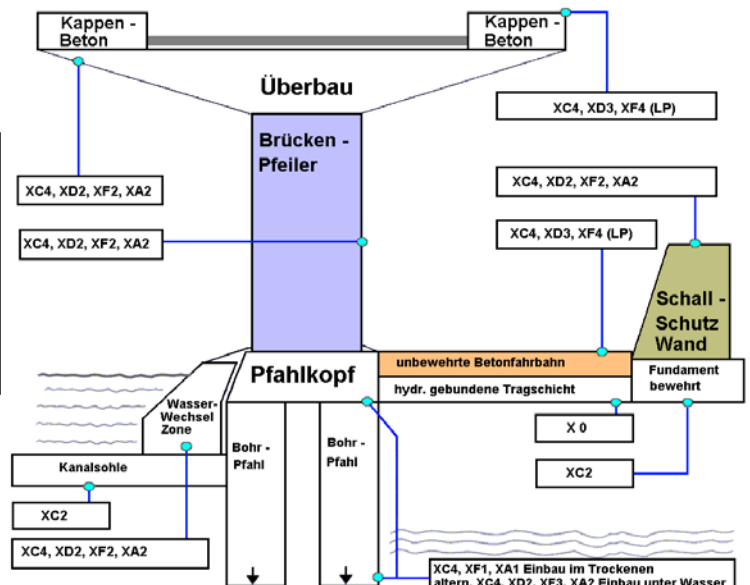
Kappen - Beton

Kappen - Beton

Überbau

XC4, XD3, XF4 (LP)

Brücken - Pfeiler

XC4, XD2, XF2, XA2

XC4, XD2, XF2, XA2

XC4, XD2, XF2, XA2

XC4, XD3, XF4 (LP)

Schall - Schutz Wand

unbewehrte Betonfahrbahn

Pfahlkopf

hydr. gebundene Tragschicht

Fundament bewehrt

Wasser-Wechsel Zone

X 0

Bohr - Pfahl

Bohr - Pfahl

Kanalsohle

XC2

XC2

XC4, XD2, XF2, XA2

XC4, XF1, XA1 Einbau im Trockenen
altern. XC4, XD2, XF3, XA2 Einbau unter Wasser